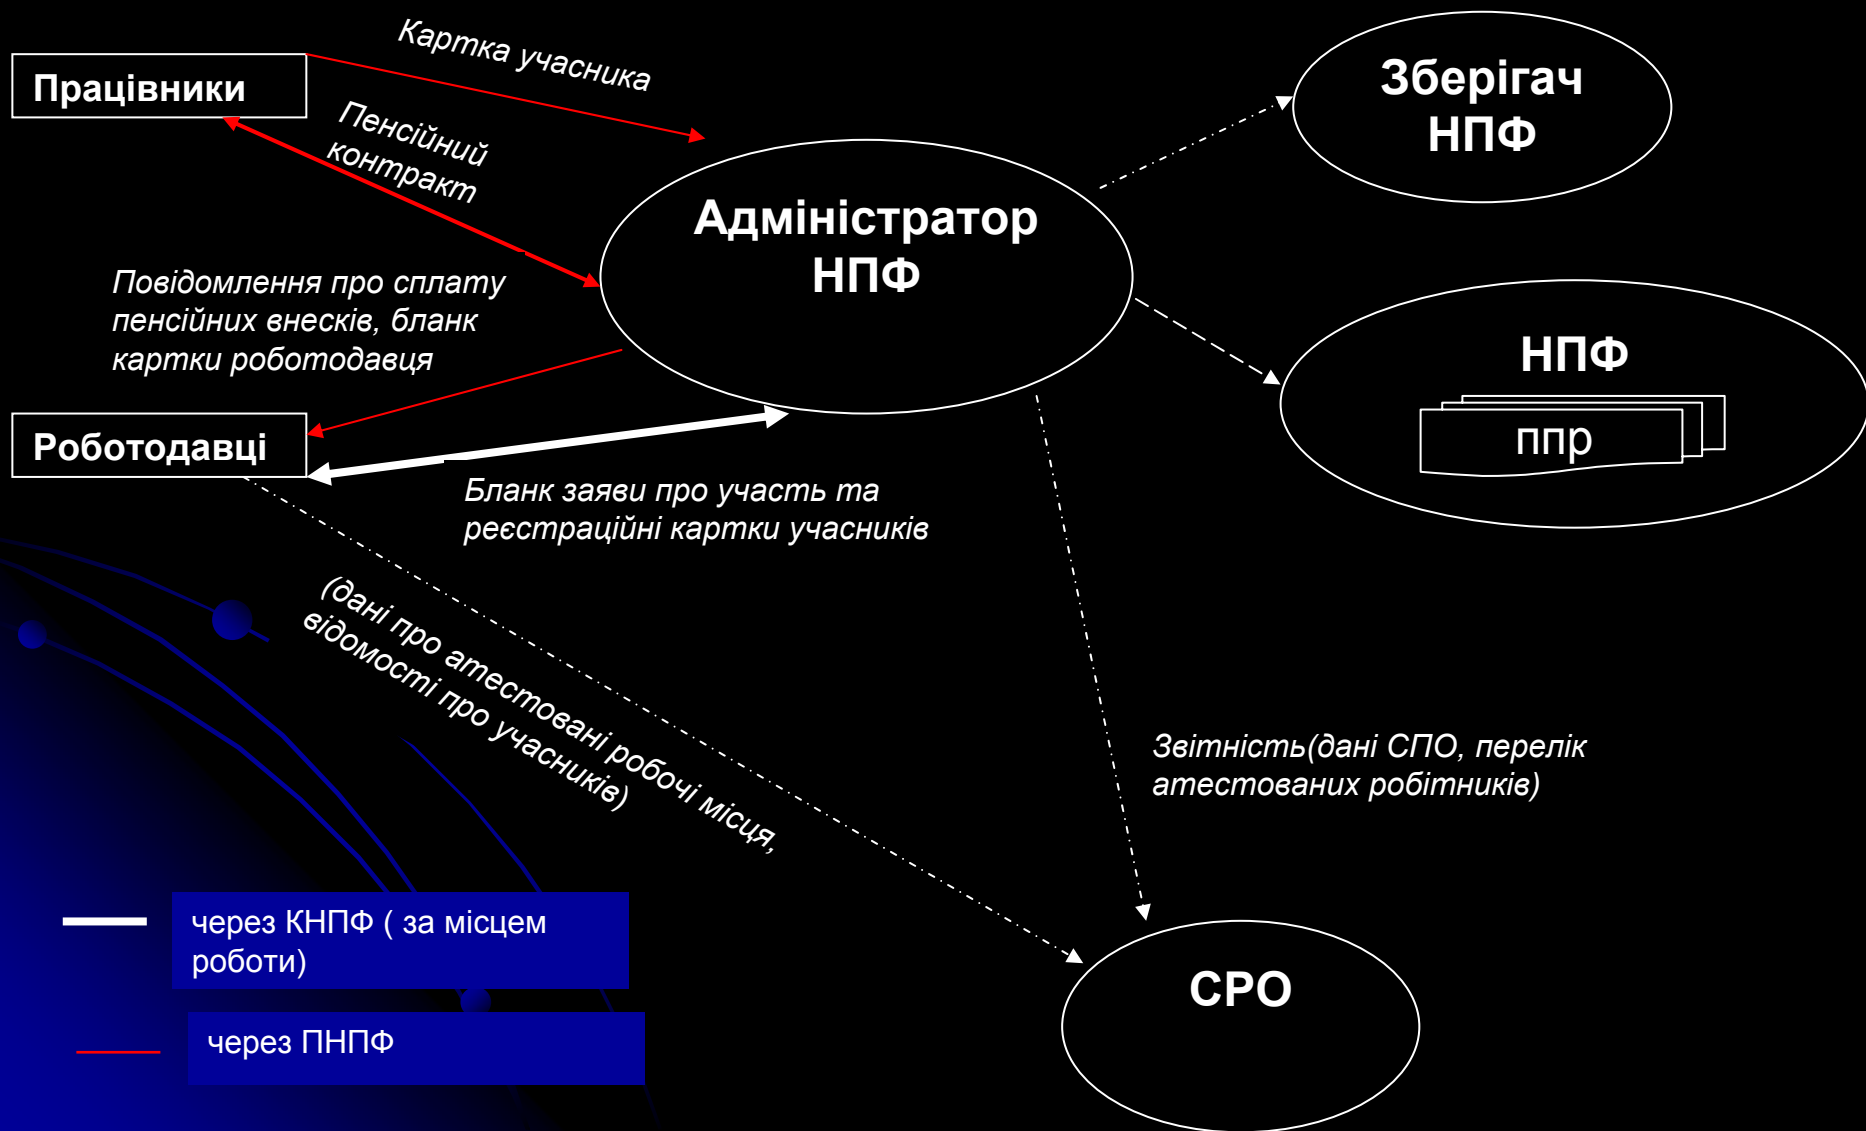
Працівники

Картка учасника

Пенсійний контракт

Зберігач НПФ

Адміністратор НПФ

Повідомлення про сплату пенсійних внесків, бланк картки роботодавця

НПФ

ппр

Роботодавці

Бланк заяви про участь та реєстраційні картки учасників

(дані про атестовані робочі місця, відомості про учасників)

Звітність(дані СПО, перелік атестованих робітників)

через КНПФ ( за місцем роботи)

через ПНПФ

СРО